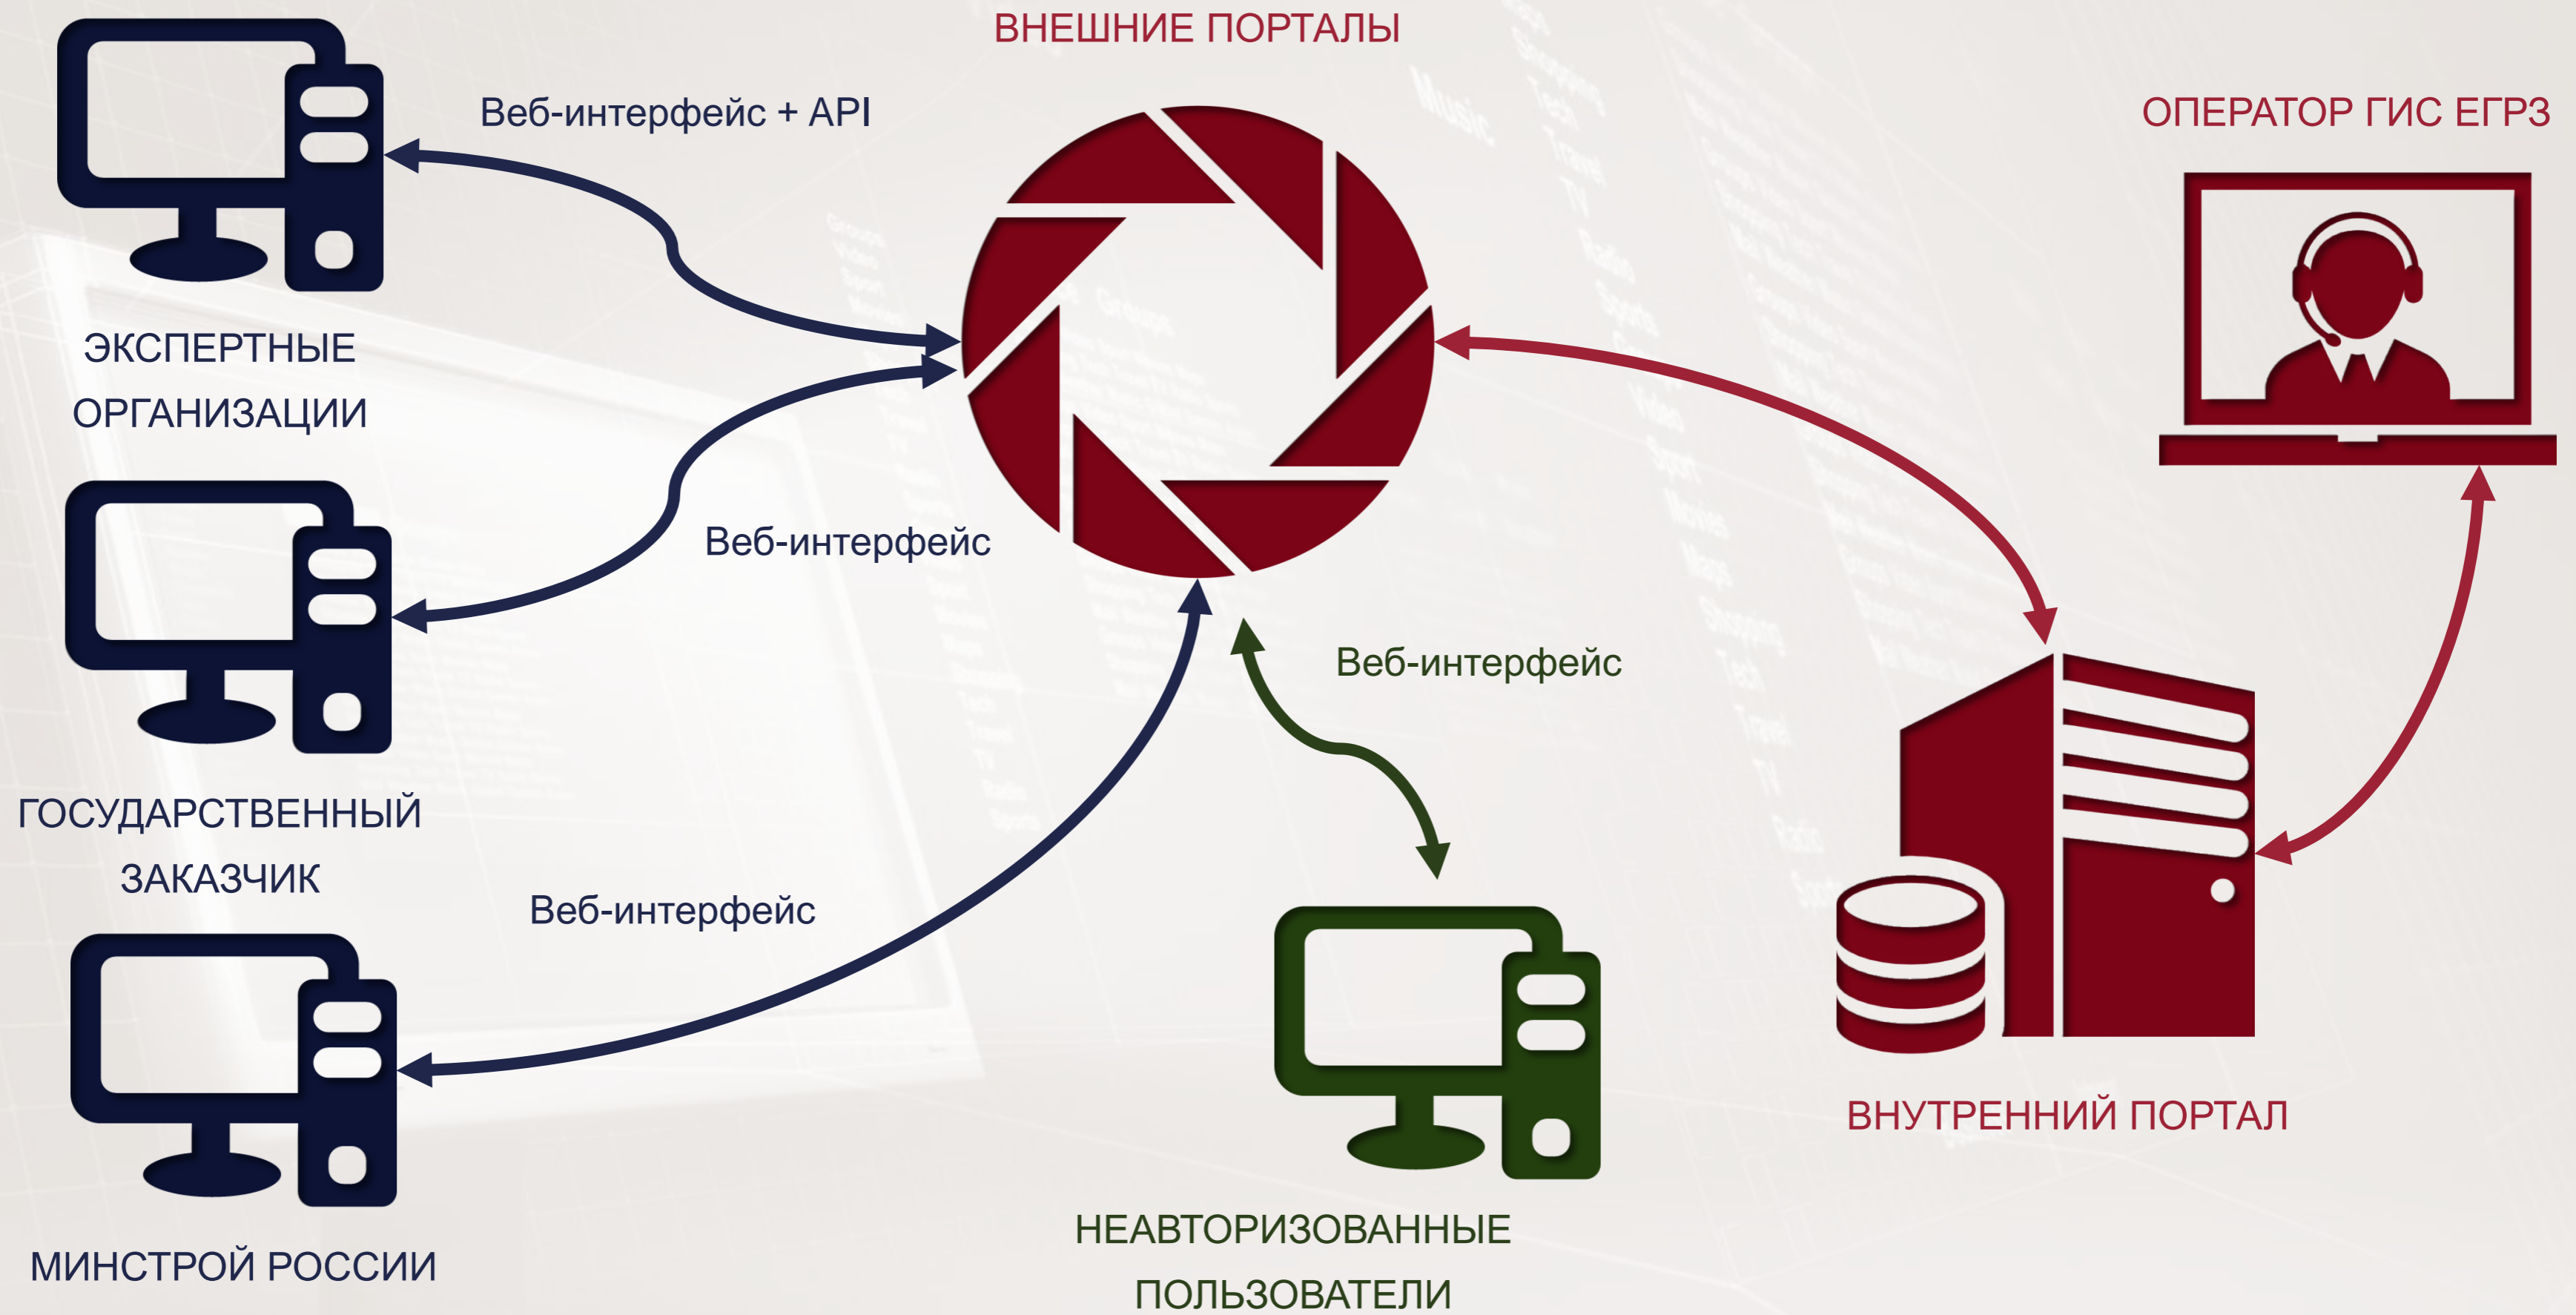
ВНЕШНИЕ ПОРТАЛЫ

Веб-интерфейс + API

ОПЕРАТОР ГИС ЕГРЗ

ЭКСПЕРТНЫЕ ОРГАНИЗАЦИИ

Веб-интерфейс

ГОСУДАРСТВЕННЫЙ ЗАКАЗЧИК

Веб-интерфейс

Веб-интерфейс

МИНСТРОЙ РОССИИ

НЕАВТОРИЗОВАННЫЕ ПОЛЬЗОВАТЕЛИ

ВНУТРЕННИЙ ПОРТАЛ